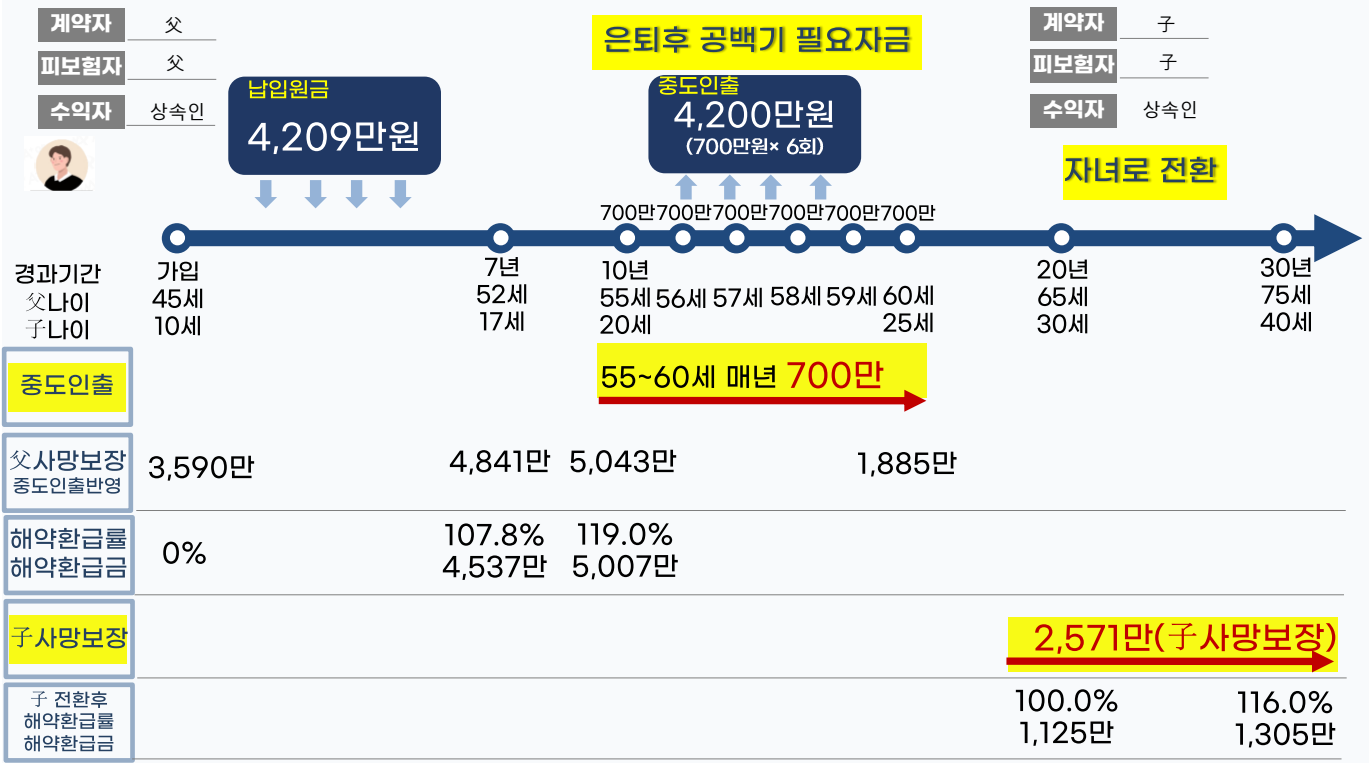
계약자 父
피보험자 父
수익자 상속인

납입원금
4,209만원

은퇴후 공백기 필요자금

중도인출
4,200만원
(700만원× 6회)

계약자 子
피보험자 子
수익자 상속인

자녀로 전환

700만700만700만700만700만700만

경과기간
父나이
子나이

가입
45세
10세

7년
52세
17세

10년
55세
20세

56세 57세 58세 59세

60세
25세

20년
65세
30세

30년
75세
40세

중도인출
55~60세 매년 700만

父사망보장
중도인출반영
3,590만 4,841만 5,043만 1,885만

해약환급률
해약환급금
0% 107.8% 4,537만 119.0% 5,007만

子사망보장
2,571만(子사망보장)

子 전환후
해약환급률
해약환급금
100.0% 1,125만 116.0% 1,305만